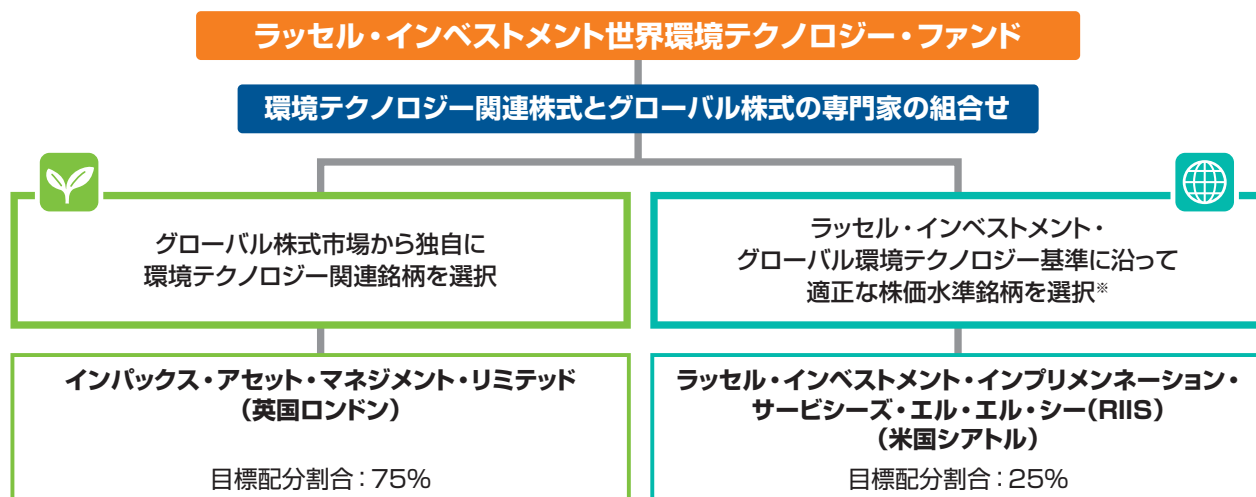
ラッセル・インベストメント世界環境テクノロジー・ファンド

環境テクノロジー関連株式とグローバル株式の専門家の組合せ

グローバル株式市場から独自に
環境テクノロジー関連銘柄を選択

ラッセル・インベストメント・
グローバル環境テクノロジー基準に沿って
適正な株価水準銘柄を選択※

インパックス・アセット・マネジメント・リミテッド
（英国ロンドン）

目標配分割合：75%

ラッセル・インベストメント・インプリメンネーション・
サービシーズ・エル・エル・シー（RIIS）
（米国シアトル）

目標配分割合：25%